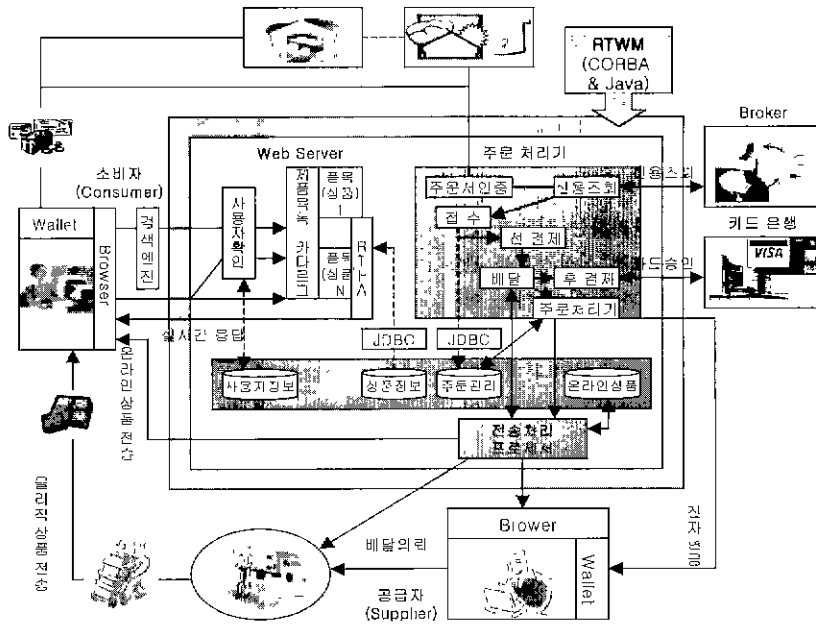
RTWM (CORBA & Java)

Broker

소비자 (Consumer)

Web Server

주문 처리기

Wallet

Browser

검색엔진

사용자확인

제품목록 카다로그

품목(상품) 1

품목(상품) N

R T W A

주문서인증

신용조회

용조회

카드 은행

VISA

접 수

선 결제

배 달

후 결제

드승인

주문처리기

실시간 응답

JDBC

JDBC

사용자정보

상품정보

주문관리

온라인상품

온라인 상품 전송

전송처리 프로세서

물리적 상품 전송

Brower

Wallet

배달의뢰

공급자 (Supplier)

전자 화폐